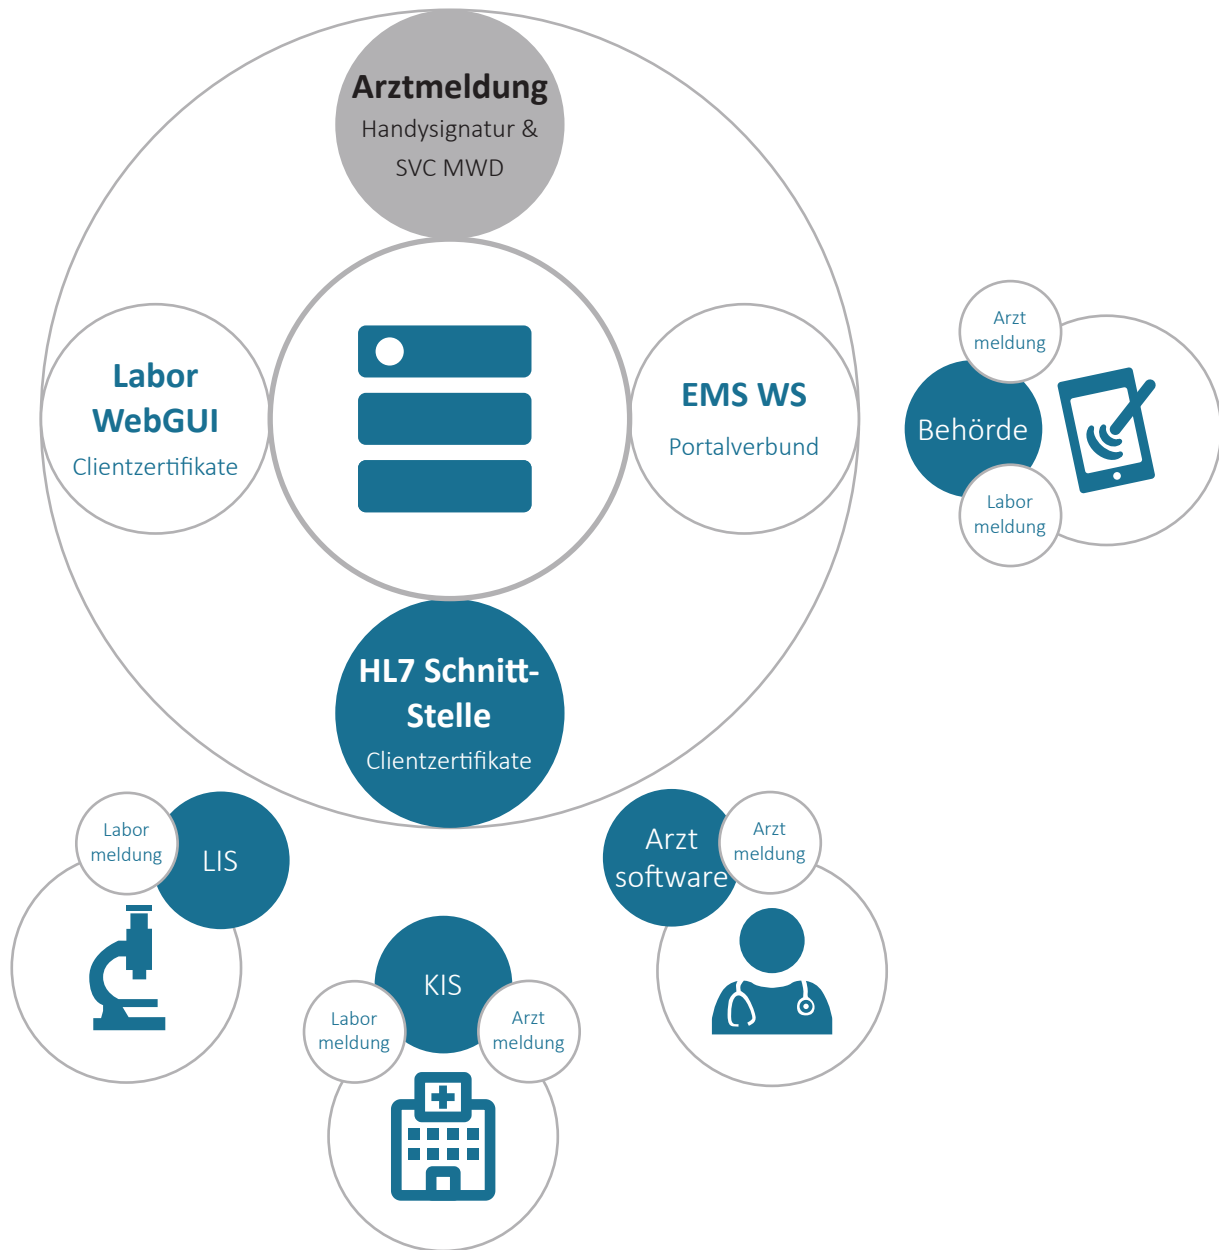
Arztmeldung
Handysignatur & SVC MWD

Labor WebGUI
Clientzertifikate

EMS WS
Portalverbund

HL7 Schnitt-Stelle
Clientzertifikate

Arzt meldung
Behörde
Labor meldung

Labor meldung
LIS

KIS
Labor meldung
Arzt meldung

Arzt software
Arzt meldung